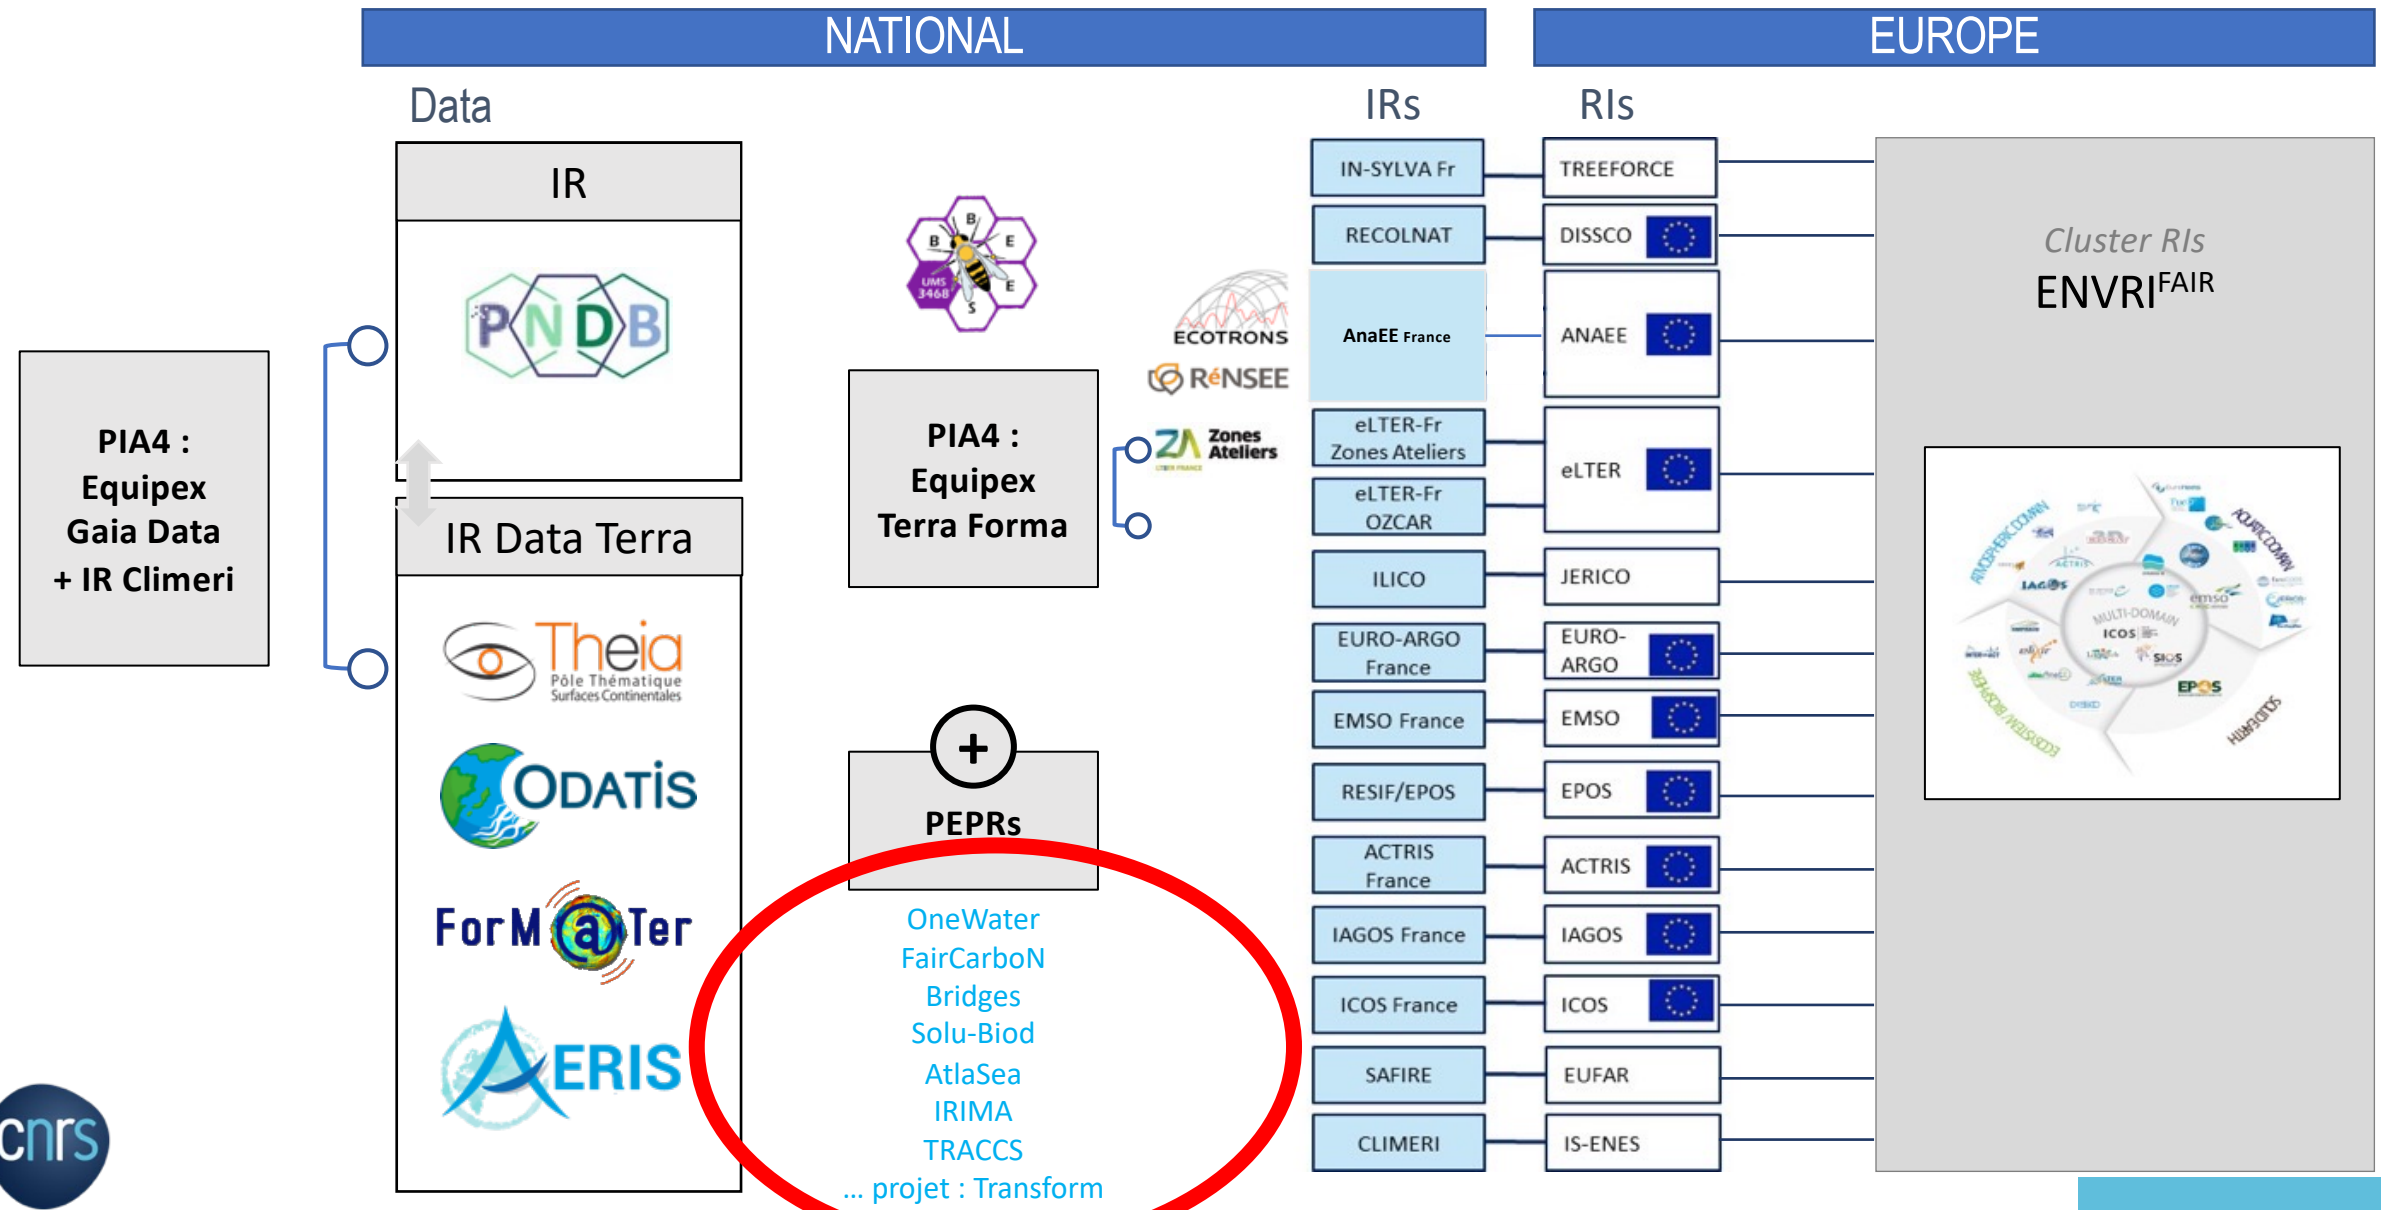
NATIONAL

EUROPE

Data

IRs

RIs

IR

PNDB

IR Data Terra

Theia
Pôle Thématique Surfaces Continentales

ODATIS

ForM@Ter

AERIS

PIA4 : Equipex Gaia Data + IR Climeri

B E E S
UMS 3468

PIA4 : Equipex Terra Forma

ECOTRONS

RéNSEE

ZA Zones Ateliers

+

PEPRs

OneWater
FairCarboN
Bridges
Solu-Biod
AtlaSea
IRIMA
TRACCS
... projet : Transform

| IRs | RIs |
|---|---|
| IN-SYLVA Fr | TREEFORCE |
| RECOLNAT | DISSCO |
| AnaEE France | ANAEE |
| eLTER-Fr Zones Ateliers | eLTER |
| eLTER-Fr OZCAR | |
| ILICO | JERICO |
| EURO-ARGO France | EURO-ARGO |
| EMSO France | EMSO |
| RESIF/EPOS | EPOS |
| ACTRIS France | ACTRIS |
| IAGOS France | IAGOS |
| ICOS France | ICOS |
| SAFIRE | EUFAR |
| CLIMERI | IS-ENES |

Cluster RIs
ENVRI$^{FAIR}$

ATMOSPHERIC DOMAIN
MARINE DOMAIN
MULTI-DOMAIN
ICOS
IAGOS
ACTRIS
emso
SIOS
EPOS
SOLID EARTH
ECOSYSTEM/BIODIVERSITY

cnrs